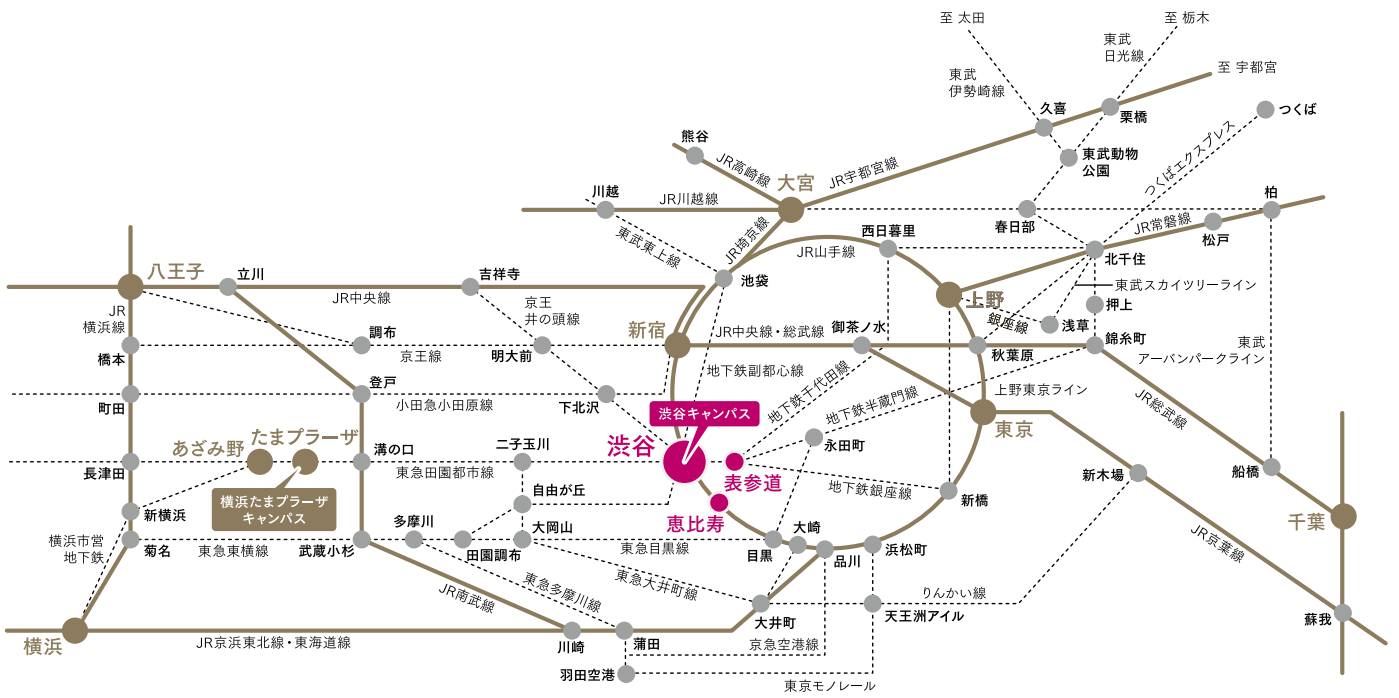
至 太田
至 栃木
東武
日光線
至 宇都宮
東武
伊勢崎線
久喜
栗橋
つくば
東武動物
公園
熊谷
JR高崎線
大宮
JR宇都宮線
つくばエクスプレス
川越
JR川越線
柏
春日部
JR常磐線
松戸
西日暮里
東武東上線
JR埼京線
JR山手線
北千住
東武スカイツリーライン
八王子
立川
吉祥寺
池袋
上野
押上
JR中央線
京王
井の頭線
JR
横浜線
銀座線
浅草
調布
新宿
JR中央線・総武線
御茶ノ水
錦糸町
東武
アーバンパークライン
橋本
京王線
明大前
秋葉原
地下鉄副都心線
登戸
上野東京ライン
町田
小田急小田原線
下北沢
地下鉄千代田線
地下鉄半蔵門線
JR総武線
渋谷キャンパス
東京
あざみ野
たまプラーザ
溝の口
二子玉川
渋谷
永田町
長津田
東急田園都市線
表参道
新木場
船橋
自由が丘
地下鉄銀座線
横浜たまプラーザ
キャンパス
新横浜
新橋
恵比寿
千葉
多摩川
大崎
大岡山
横浜市営
地下鉄
菊名
東急東横線
武蔵小杉
田園調布
東急目黒線
目黒
品川
浜松町
JR京葉線
東急多摩川線
東急大井町線
JR南武線
りんかい線
大井町
天王洲アイル
横浜
JR京浜東北線・東海道線
川崎
蒲田
京急空港線
蘇我
羽田空港
東京モノレール